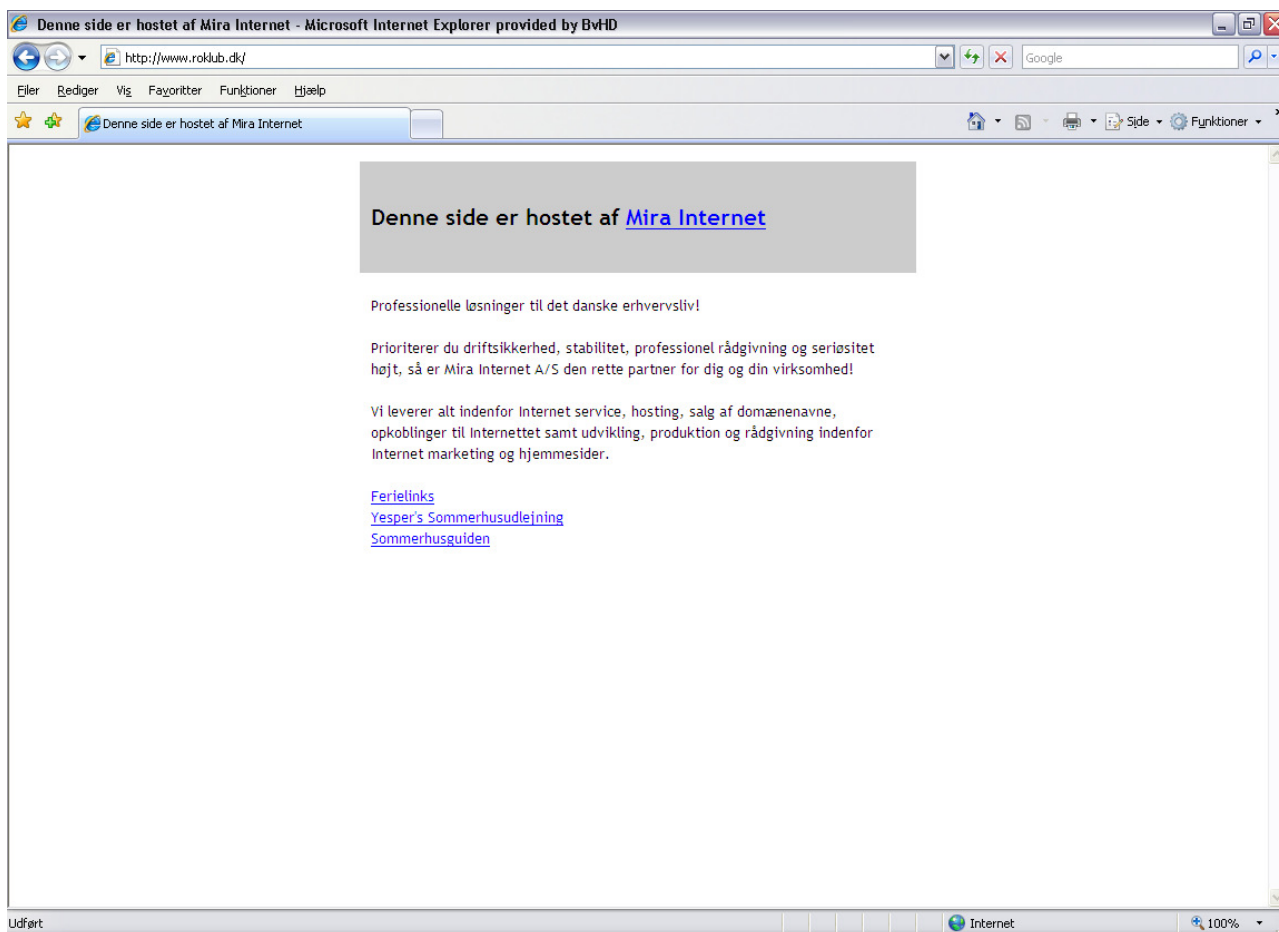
Denne side er hostet af Mira Internet - Microsoft Internet Explorer provided by BvHD

http://www.roklub.dk/

Google

Filer Rediger Vis Favoritter Funktioner Hjælp

Denne side er hostet af Mira Internet

Side Funktioner

Denne side er hostet af Mira Internet

Professionelle løsninger til det danske erhvervsliv!

Prioriterer du driftsikkerhed, stabilitet, professionel rådgivning og seriøsitet højt, så er Mira Internet A/S den rette partner for dig og din virksomhed!

Vi leverer alt indenfor Internet service, hosting, salg af domænenavne, opkoblinger til Internettet samt udvikling, produktion og rådgivning indenfor Internet marketing og hjemmesider.

Ferielinks
Yesper's Sommerhusudlejning
Sommerhusguiden

Udført

Internet

100%